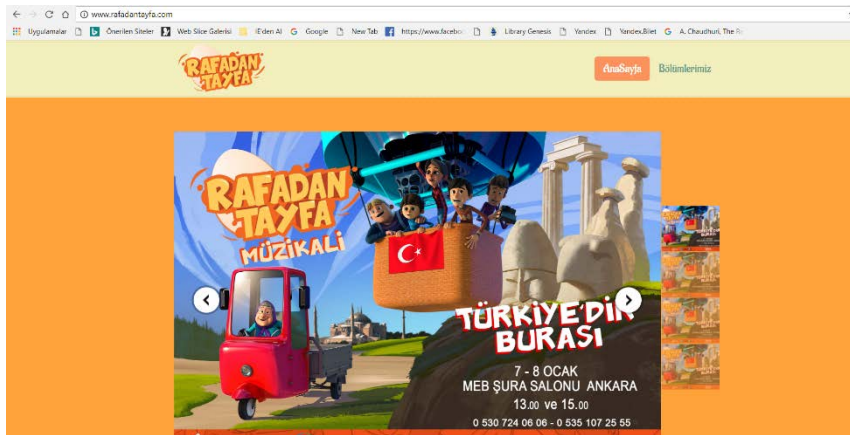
www.rafadantayfa.com

Uygulamalar Önerilen Siteler Web Slice Galerisi İEden Al Google New Tab https://www.facebo Library Genesis Yandex Yandex.Bilet A. Chaudhuri, The R

RAFADAN TAYFA

AnaSayfa Bölümlerimiz

RAFADAN TAYFA MÜZİKALİ

TÜRKİYE'DİR BURASI

7 - 8 OCAK
MEB ŞURA SALONU ANKARA
13.00 ve 15.00
0 530 724 06 06 - 0 535 107 25 55